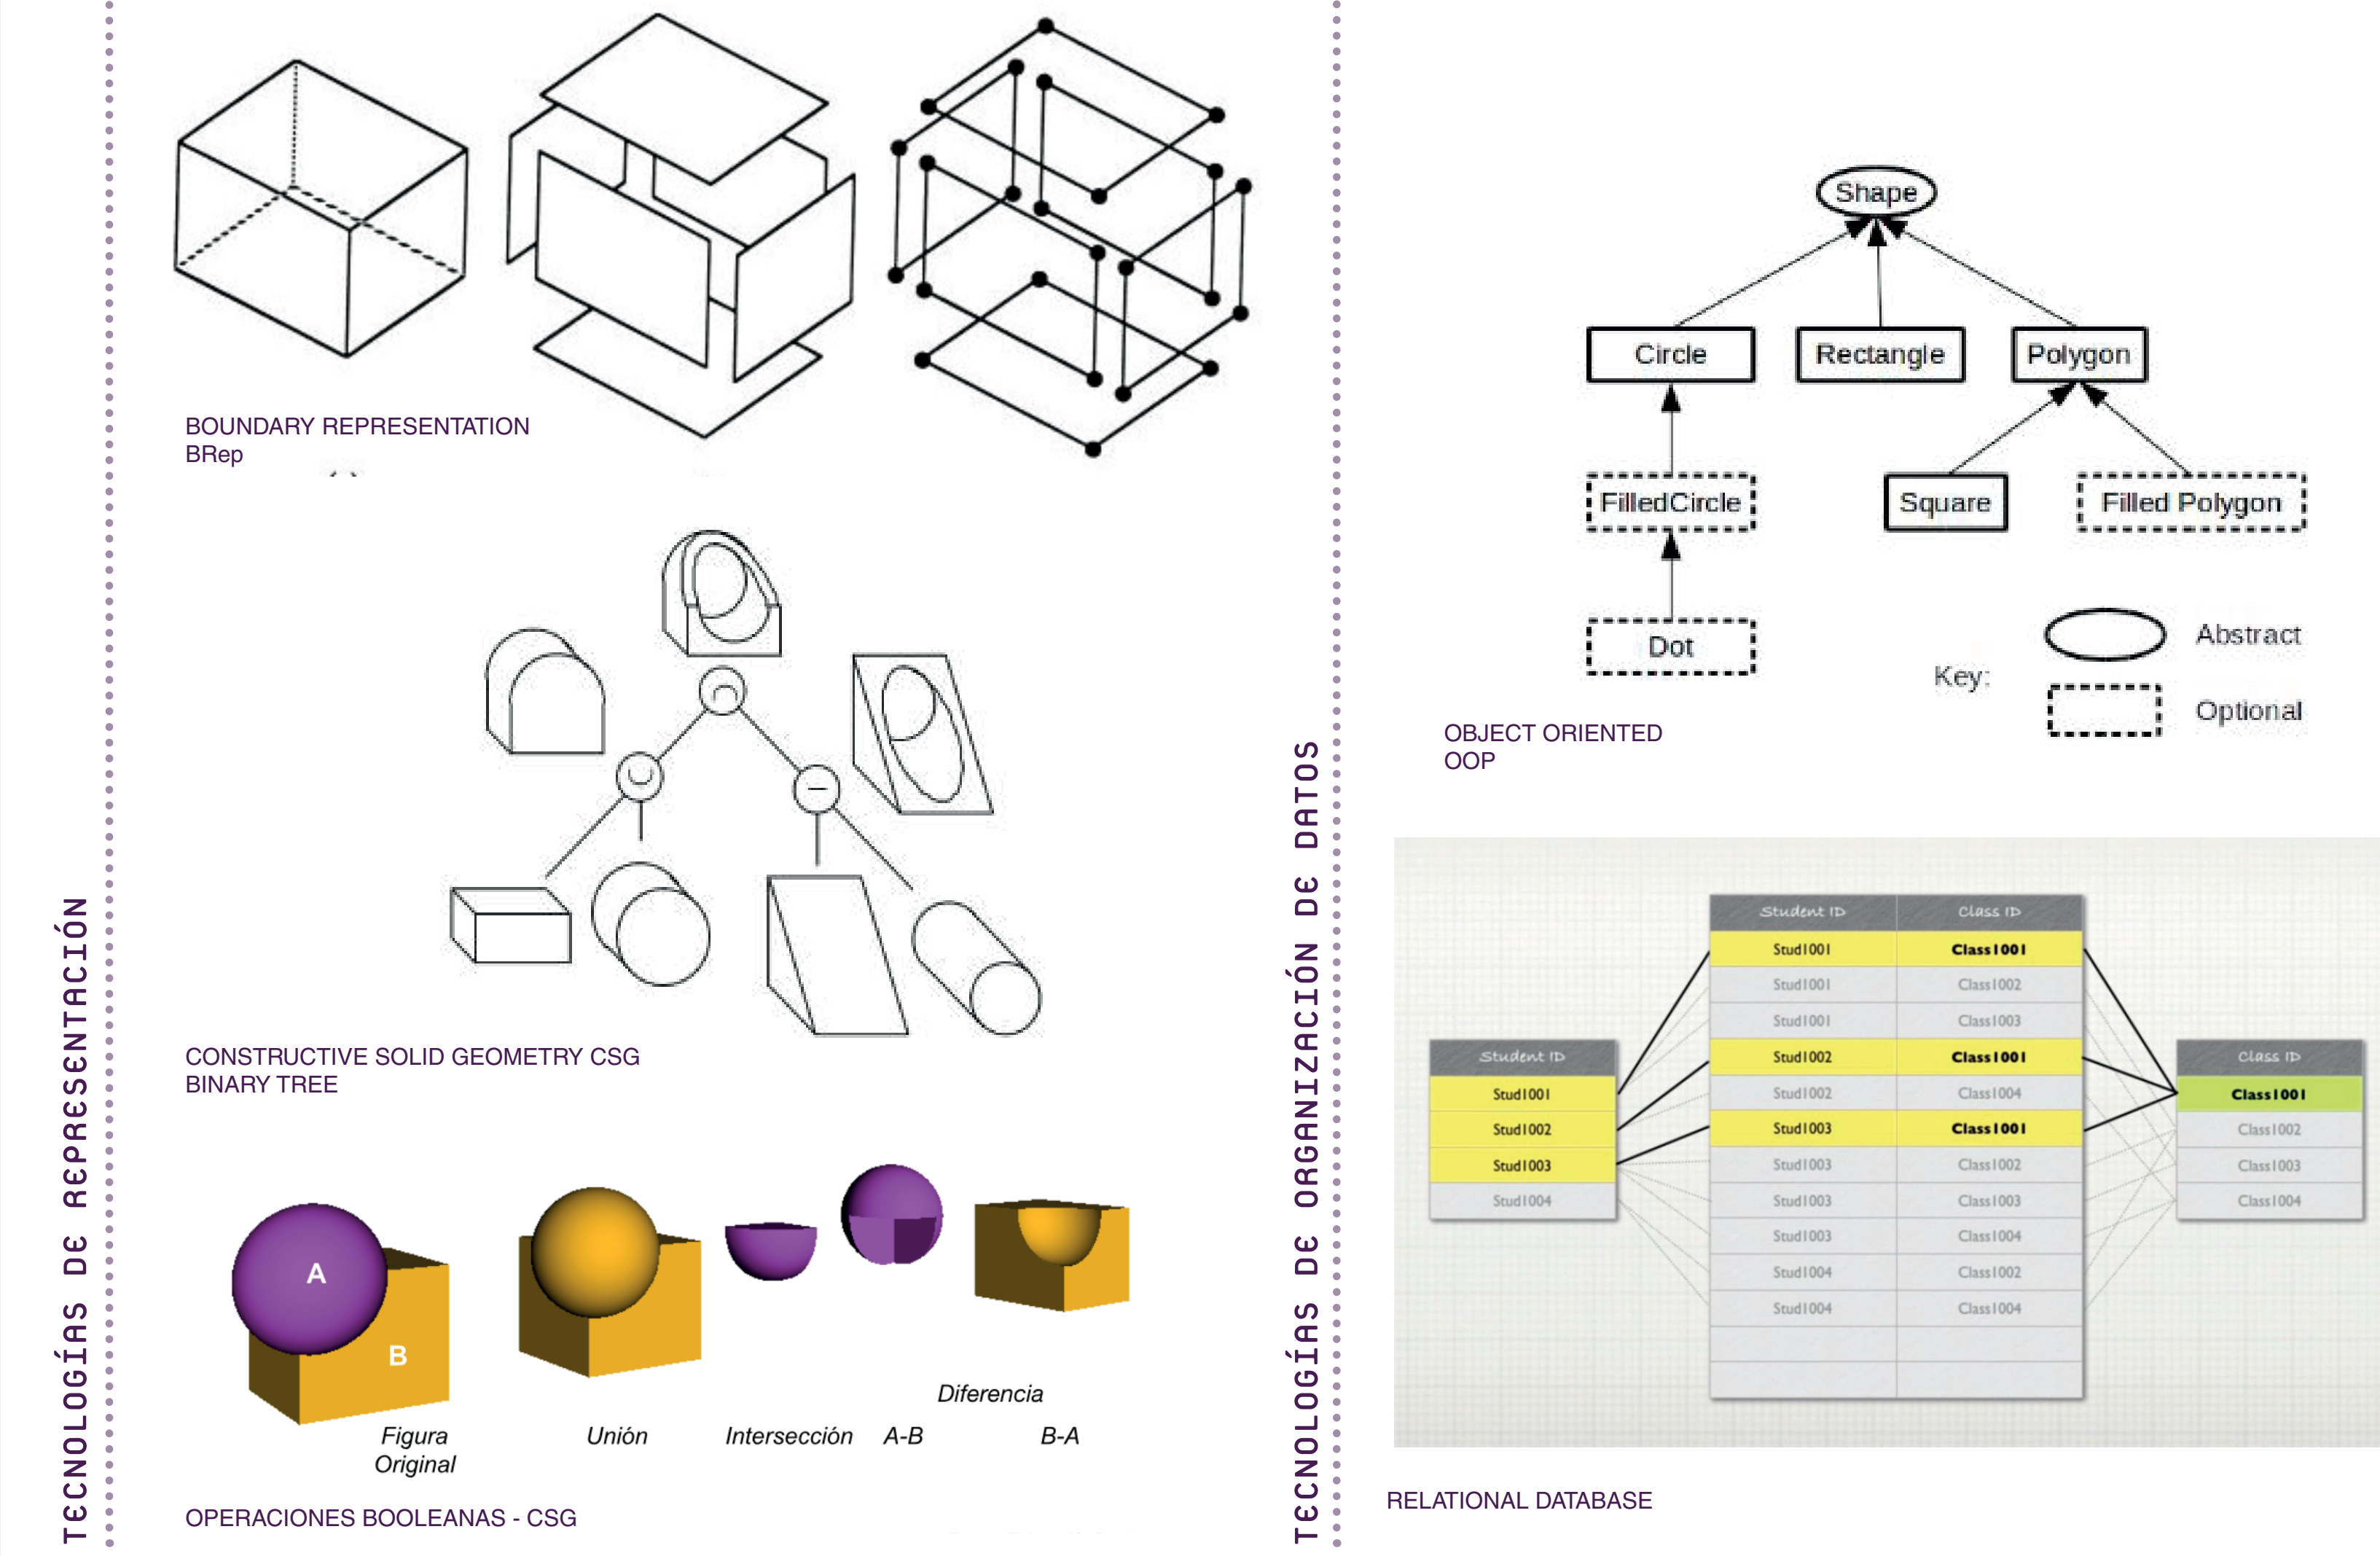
TECNOLOGÍAS DE REPRESENTACIÓN

BOUNDARY REPRESENTATION
BRep

CONSTRUCTIVE SOLID GEOMETRY CSG
BINARY TREE

A
B

Figura Original

Unión

Intersección

Diferencia

A-B

B-A

OPERACIONES BOOLEANAS - CSG

TECNOLOGÍAS DE ORGANIZACIÓN DE DATOS

Shape

Circle

Rectangle

Polygon

FilledCircle

Square

Filled Polygon

Dot

Key:

Abstract

Optional

OBJECT ORIENTED
OOP

| Student ID |
|---|
| Stud1001 |
| Stud1002 |
| Stud1003 |
| Stud1004 |

| Student ID | Class ID |
|---|---|
| Stud1001 | Class1001 |
| Stud1001 | Class1002 |
| Stud1001 | Class1003 |
| Stud1002 | Class1001 |
| Stud1002 | Class1004 |
| Stud1003 | Class1001 |
| Stud1003 | Class1002 |
| Stud1003 | Class1003 |
| Stud1003 | Class1004 |
| Stud1004 | Class1002 |
| Stud1004 | Class1004 |

| Class ID |
|---|
| Class1001 |
| Class1002 |
| Class1003 |
| Class1004 |

RELATIONAL DATABASE